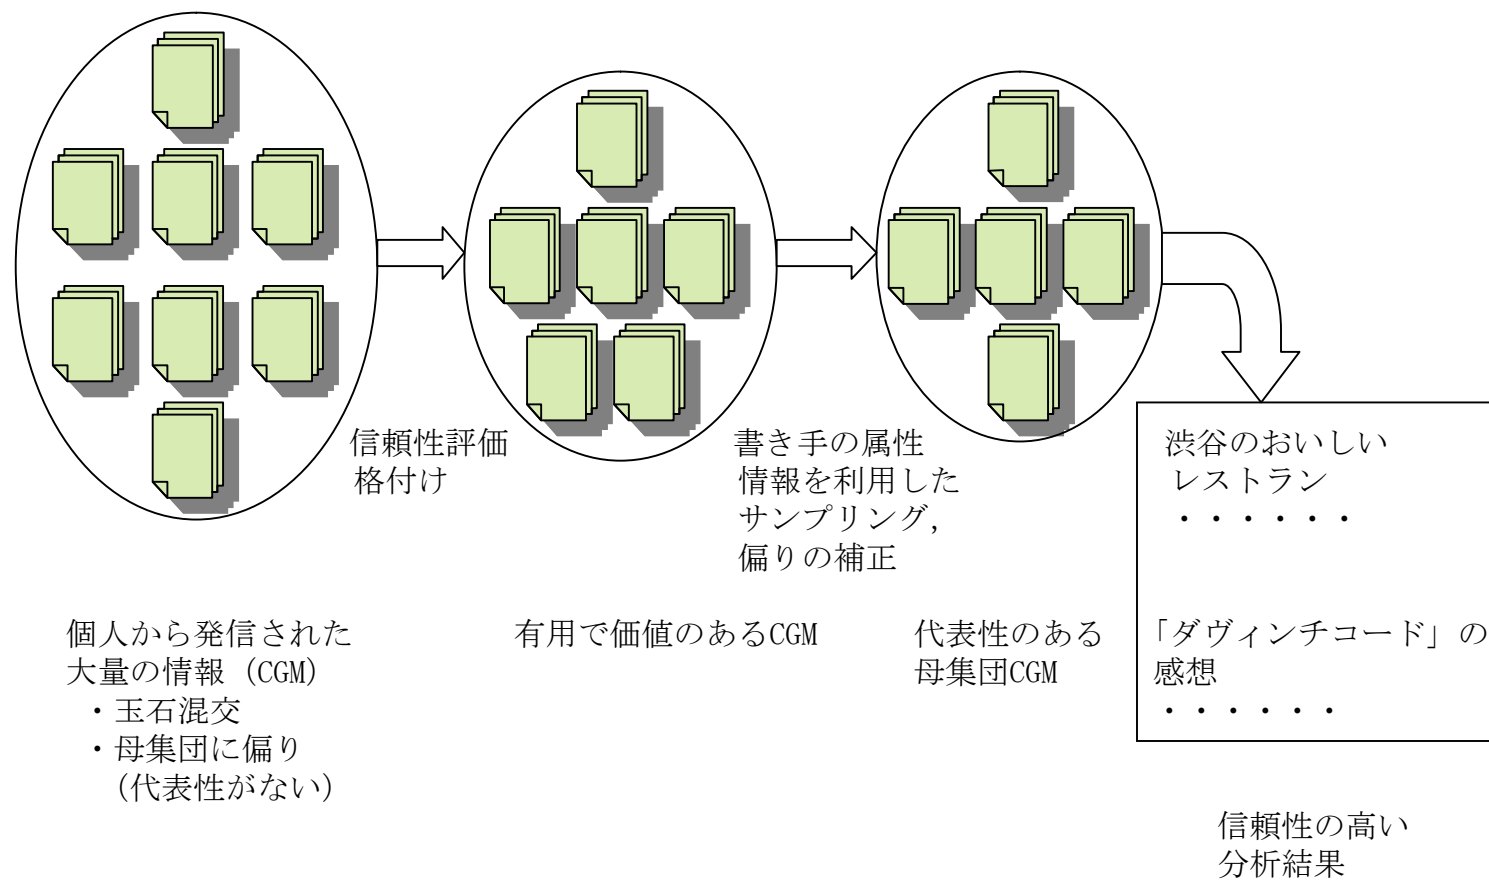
信頼性評価
格付け

書き手の属性
情報を利用した
サンプリング,
偏りの補正

渋谷のおいしい
レストラン
・・・・・・

「ダヴィンチコード」の
感想
・・・・・・

個人から発信された
大量の情報（CGM）
・玉石混交
・母集団に偏り
（代表性がない）

有用で価値のあるCGM

代表性のある
母集団CGM

信頼性の高い
分析結果